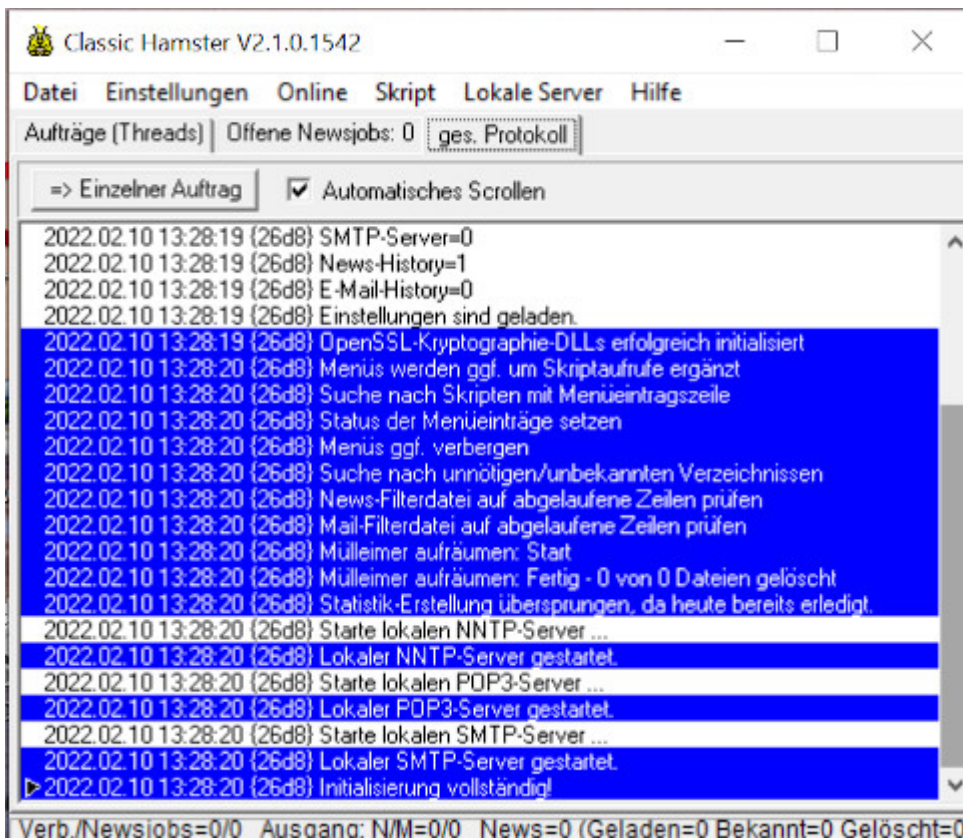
Classic Hamster V2.1.0.1542

Datei Einstellungen Online Skript Lokale Server Hilfe

Aufträge (Threads) | Offene Newsjobs: 0 | ges. Protokoll

=> Einzelner Auftrag

Automatisches Scrollen

2022.02.10 13:28:19 {26d8} SMTP-Server=0
2022.02.10 13:28:19 {26d8} News-History=1
2022.02.10 13:28:19 {26d8} E-Mail-History=0
2022.02.10 13:28:19 {26d8} Einstellungen sind geladen.
2022.02.10 13:28:19 {26d8} OpenSSL-Kryptographie-DLLs erfolgreich initialisiert
2022.02.10 13:28:20 {26d8} Menüs werden ggf. um Skriptaufrufe ergänzt
2022.02.10 13:28:20 {26d8} Suche nach Skripten mit Menüeintragszeile
2022.02.10 13:28:20 {26d8} Status der Menüeinträge setzen
2022.02.10 13:28:20 {26d8} Menüs ggf. verbergen
2022.02.10 13:28:20 {26d8} Suche nach unnötigen/unbekannten Verzeichnissen
2022.02.10 13:28:20 {26d8} News-Filterdatei auf abgelaufene Zeilen prüfen
2022.02.10 13:28:20 {26d8} Mail-Filterdatei auf abgelaufene Zeilen prüfen
2022.02.10 13:28:20 {26d8} Mülleimer aufräumen: Start
2022.02.10 13:28:20 {26d8} Mülleimer aufräumen: Fertig - 0 von 0 Dateien gelöscht
2022.02.10 13:28:20 {26d8} Statistik-Erstellung übersprungen, da heute bereits erledigt.
2022.02.10 13:28:20 {26d8} Starte lokalen NNTP-Server ...
2022.02.10 13:28:20 {26d8} Lokaler NNTP-Server gestartet.
2022.02.10 13:28:20 {26d8} Starte lokalen POP3-Server ...
2022.02.10 13:28:20 {26d8} Lokaler POP3-Server gestartet.
2022.02.10 13:28:20 {26d8} Starte lokalen SMTP-Server ...
2022.02.10 13:28:20 {26d8} Lokaler SMTP-Server gestartet.
2022.02.10 13:28:20 {26d8} Initialisierung vollständig!

Verb./Newsjobs=0/0 Ausgang: N/M=0/0 News=0 (Geladen=0 Bekannt=0 Gelöscht=0